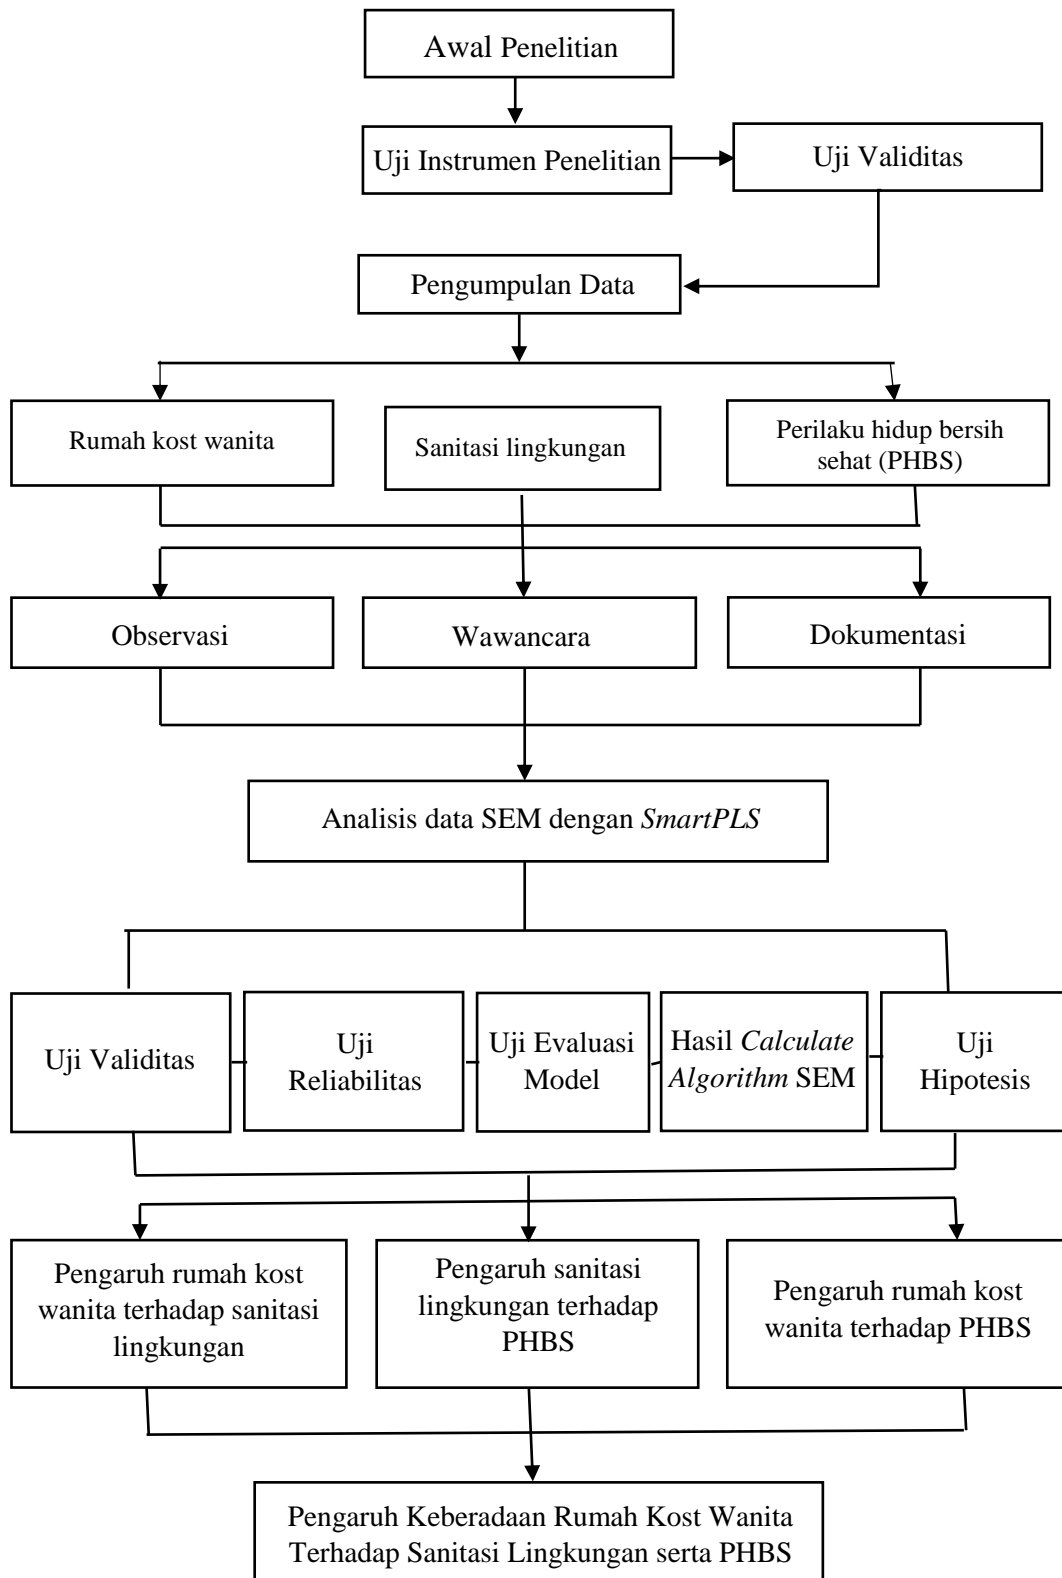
Awal Penelitian

Uji Instrumen Penelitian

Uji Validitas

Pengumpulan Data

Rumah kost wanita

Sanitasi lingkungan

Perilaku hidup bersih sehat (PHBS)

Observasi

Wawancara

Dokumentasi

Analisis data SEM dengan *SmartPLS*

Uji Validitas

Uji Reliabilitas

Uji Evaluasi Model

Hasil *Calculate Algorithm* SEM

Uji Hipotesis

Pengaruh rumah kost wanita terhadap sanitasi lingkungan

Pengaruh sanitasi lingkungan terhadap PHBS

Pengaruh rumah kost wanita terhadap PHBS

Pengaruh Keberadaan Rumah Kost Wanita Terhadap Sanitasi Lingkungan serta PHBS